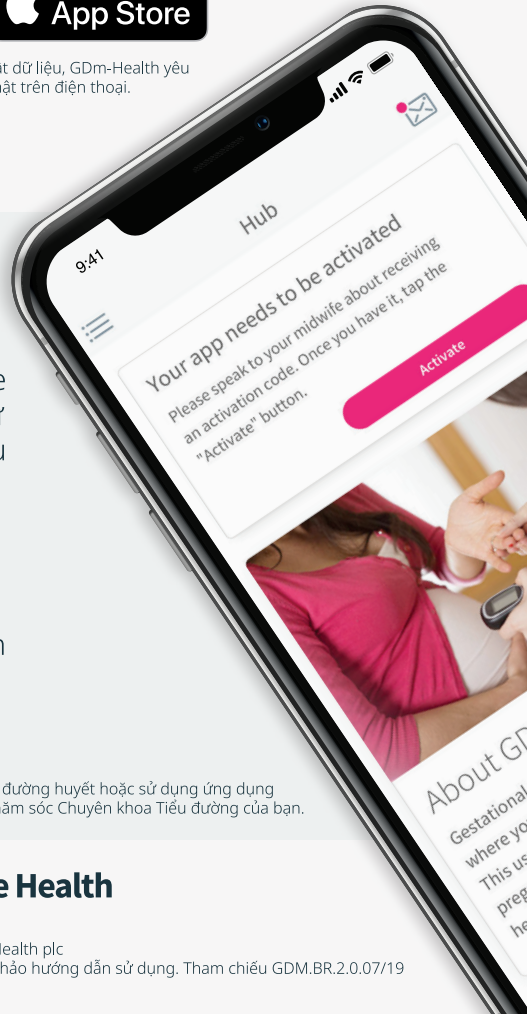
App Store

at dữ liệu, GDm-Health yêu
ật trên điện thoại.

9:41

Hub

Your app needs to be activated

Please speak to your midwife about receiving an activation code. Once you have it, tap the "Activate" button.

Activate

About GD

Gestational
where yo
This us
preg
he

e
ử
u

n

đường huyết hoặc sử dụng ứng dụng
hăm sóc Chuyên khoa Tiểu đường của bạn.

e Health

Health plc
hảo hướng dẫn sử dụng. Tham chiếu GDM.BR.2.0.07/19